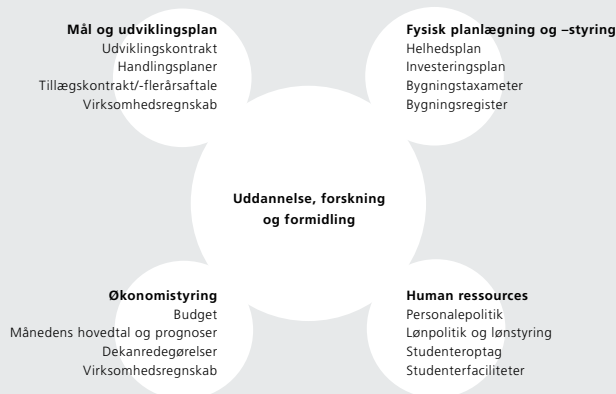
Mål og udviklingsplan
Udviklingskontrakt
Handlingsplaner
Tillægskontrakt/-flerårsaftale
Virksomhedsregnskab

Fysisk planlægning og –styring
Helhedsplan
Investeringsplan
Bygningstaxameter
Bygningsregister

Uddannelse, forskning og formidling

Økonomistyring
Budget
Månedens hovedtal og prognoser
Dekanredegørelser
Virksomhedsregnskab

Human ressources
Personalepolitik
Lønpolitik og lønstyring
Studenteroptag
Studenterfaciliteter